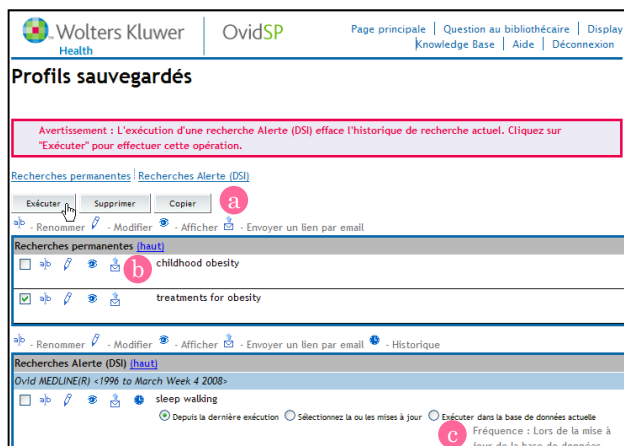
Wolters Kluwer Health | OvidSP

Page principale | Question au bibliothécaire | Display
Knowledge Base | Aide | Déconnexion

Profils sauvegardés

Avertissement : L'exécution d'une recherche Alerte (DSI) efface l'historique de recherche actuel. Cliquez sur "Exécuter" pour effectuer cette opération.

Recherches permanentes | Recherches Alerte (DSI)

Exécuter | Supprimer | Copier

a

- Renommer - Modifier - Afficher - Envoyer un lien par email

Recherches permanentes (haut)

b

childhood obesity

treatments for obesity

- Renommer - Modifier - Afficher - Envoyer un lien par email - Historique

Recherches Alerte (DSI) (haut)

Ovid MEDLINE(R) <1996 to March Week 4 2008>

sleep walking

Depuis la dernière exécution   Sélectionnez la ou les mises à jour   Exécuter dans la base de données actuelle

c

Fréquence : Lors de la mise à jour de la base de données